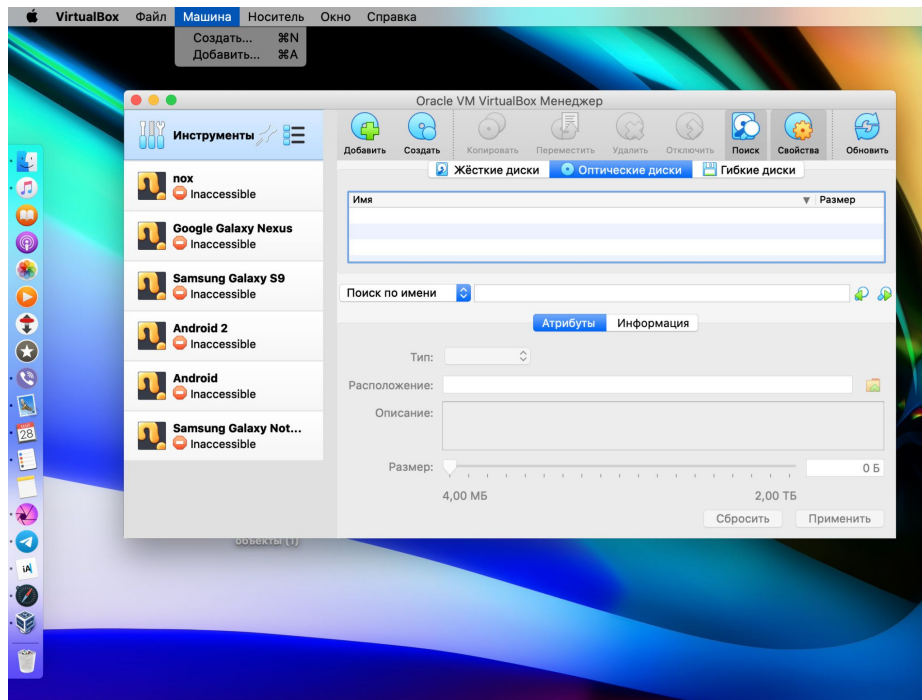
VirtualBox Файл Машина Носитель Окно Справка

Создать... ⌘N
Добавить... ⌘A

Oracle VM VirtualBox Менеджер

Инструменты

nox
Inaccessible

Google Galaxy Nexus
Inaccessible

Samsung Galaxy S9
Inaccessible

Android 2
Inaccessible

Android
Inaccessible

Samsung Galaxy Not...
Inaccessible

Добавить Создать Копировать Переместить Удалить Отключить Поиск Свойства Обновить

Жёсткие диски Оптические диски Гибкие диски

| Имя | Размер |
|---|---|

Поиск по имени

Атрибуты Информация

Тип:

Расположение:

Описание:

Размер:

0 Б

4,00 МБ

2,00 ТБ

Сбросить Применить

28

объекты (1)